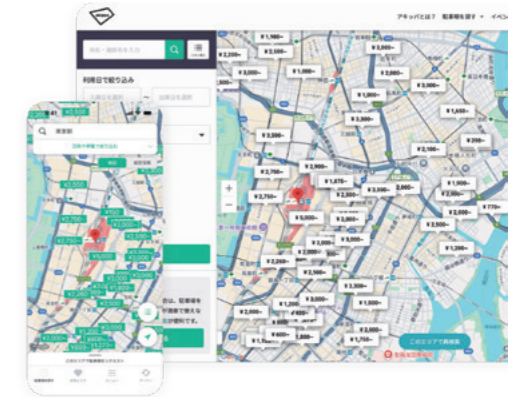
アキッパとは？ 駐車場を探す イベ

利用日で絞り込み

東京駅

¥1,980~
¥2,200~
¥3,000~
¥3,300~
¥3,000~
¥1,650~
¥3,300~
¥2,750~
¥2,900~
¥1,670~
¥2,000~
¥1,900~
¥2,750~
¥2,200~
¥2,500~
¥770~
¥2,000~
¥2,500~
¥3,000~
¥1,750~
¥600~
¥1,600~
¥3,300~
¥660~

このエリアで再検索